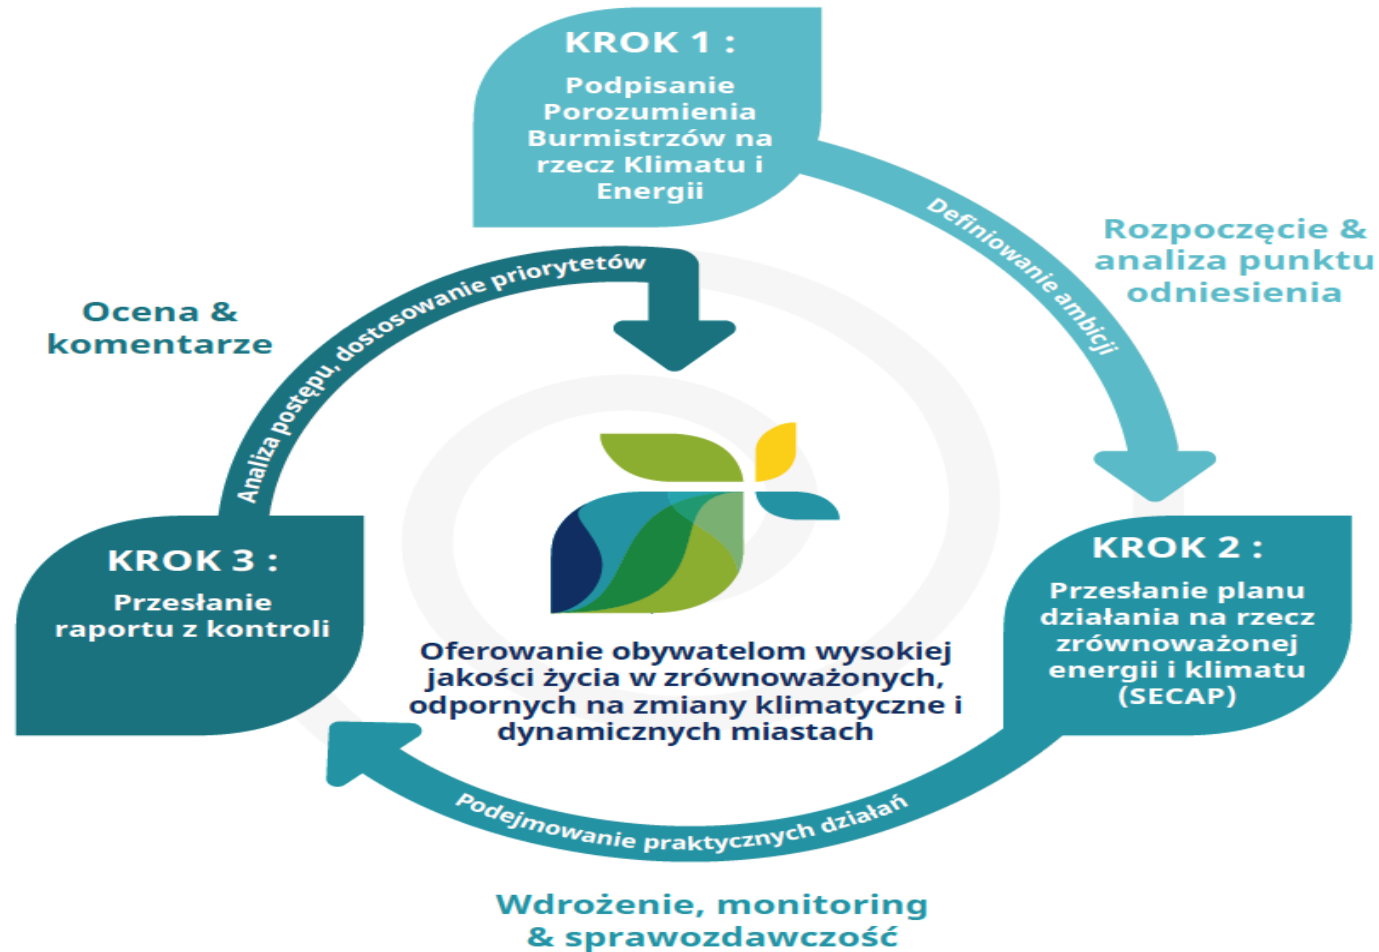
KROK 1 :

Podpisanie Porozumienia Burmistrzów na rzecz Klimatu i Energii

Definiowanie ambicji

Rozpoczęcie & analiza punktu odniesienia

Analiza postępu, dostosowanie priorytetów

Ocena & komentarze

KROK 3 :

Przesłanie raportu z kontroli

Oferowanie obywatelom wysokiej jakości życia w zrównoważonych, odpornych na zmiany klimatyczne i dynamicznych miastach

KROK 2 :

Przesłanie planu działania na rzecz zrównoważonej energii i klimatu (SECAP)

Podejmowanie praktycznych działań

Wdrożenie, monitoring & sprawozdawczość